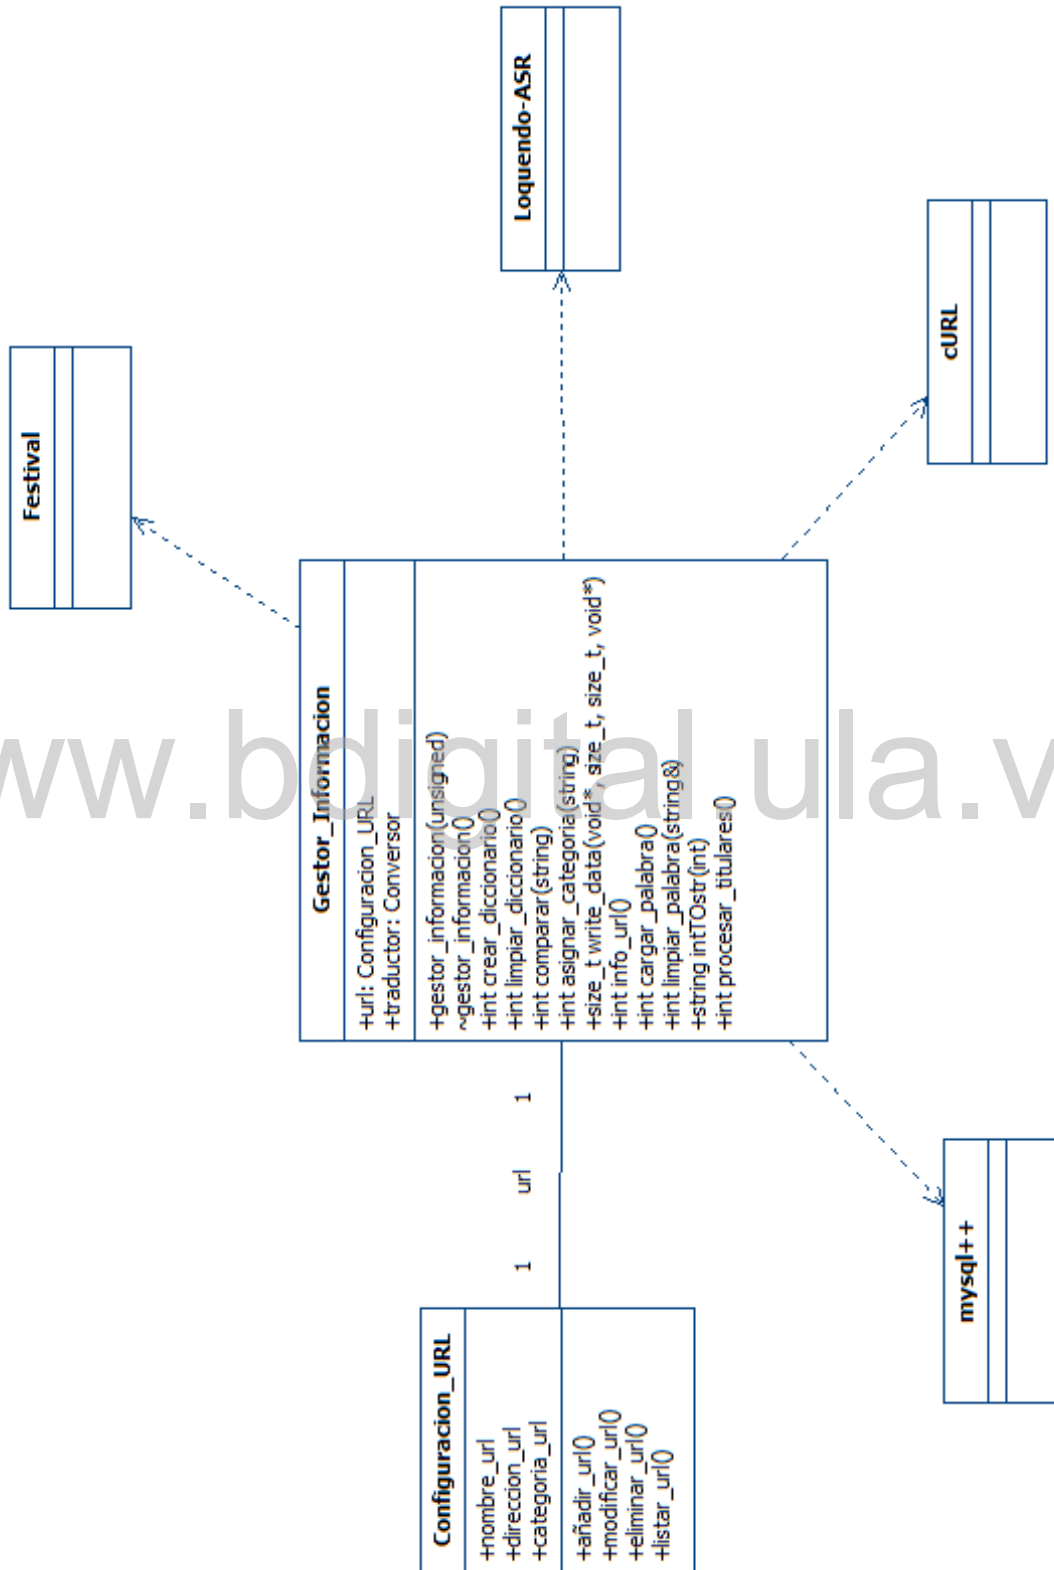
Loquendo-ASR

Festival

cURL

Gestor_Informacion

+url: Configuracion_URL
+traductor: Conversor

+gestor_informacion(unsigned)
~gestor_informacion()
+int crear_diccionario()
+int limpiar_diccionario()
+int comparar(string)
+int asignar_categoria(string)
+size_t write_data(void*, size_t, size_t, void*)
+int info_url()
+int cargar_palabra()
+int limpiar_palabra(string&)
+string intTOstr(int)
+int procesar_titulares()

1

url

1

Configuracion_URL

+nombre_url
+direccion_url
+categoria_url

+añadir_url()
+modificar_url()
+eliminar_url()
+listar_url()

mysql++

www.bdigital.ula.ve